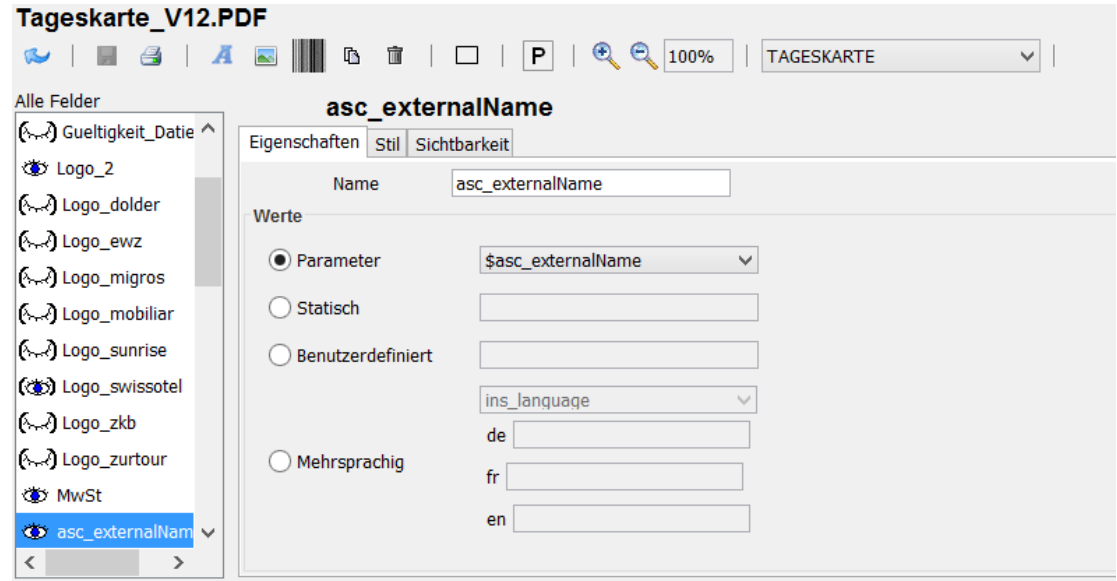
Tageskarte_V12.PDF

P | 100% | TAGESKARTE

Alle Felder

Gueltigkeit_Datie
Logo_2
Logo_dolder
Logo_ewz
Logo_migros
Logo_mobiliar
Logo_sunrise
Logo_swissotel
Logo_zkb
Logo_zurtour
MwSt
asc_externalNam

asc_externalName

Eigenschaften | Stil | Sichtbarkeit

Name asc_externalName

Werte

Parameter $asc_externalName

Statisch

Benutzerdefiniert

ins_language

Mehrsprachig

de

fr

en